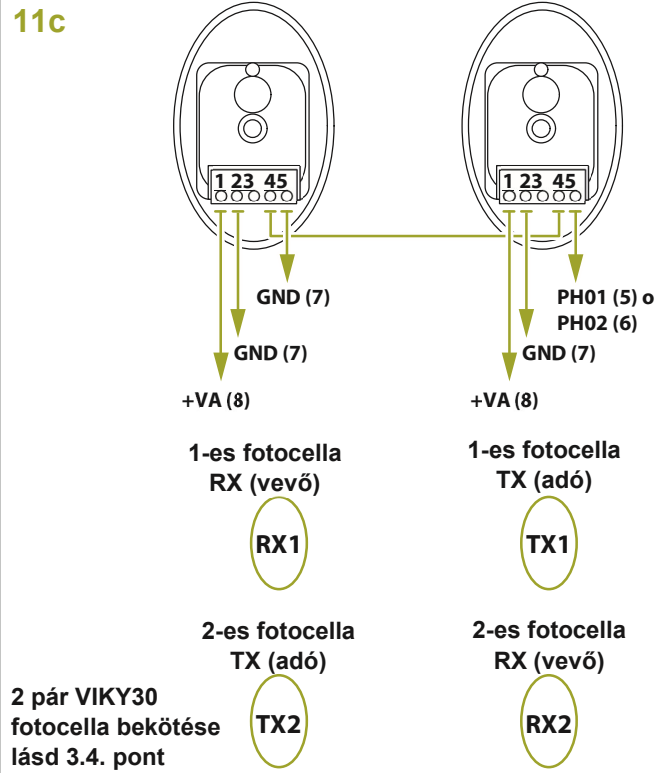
11c

1 23 45

1 23 45

GND (7)

GND (7)

+VA (8)

PH01 (5) o
PH02 (6)

GND (7)

+VA (8)

1-es fotocella
RX (vevő)

RX1

1-es fotocella
TX (adó)

TX1

2-es fotocella
TX (adó)

TX2

2-es fotocella
RX (vevő)

RX2

2 pár VIKY30 fotocella bekötése lásd 3.4. pont